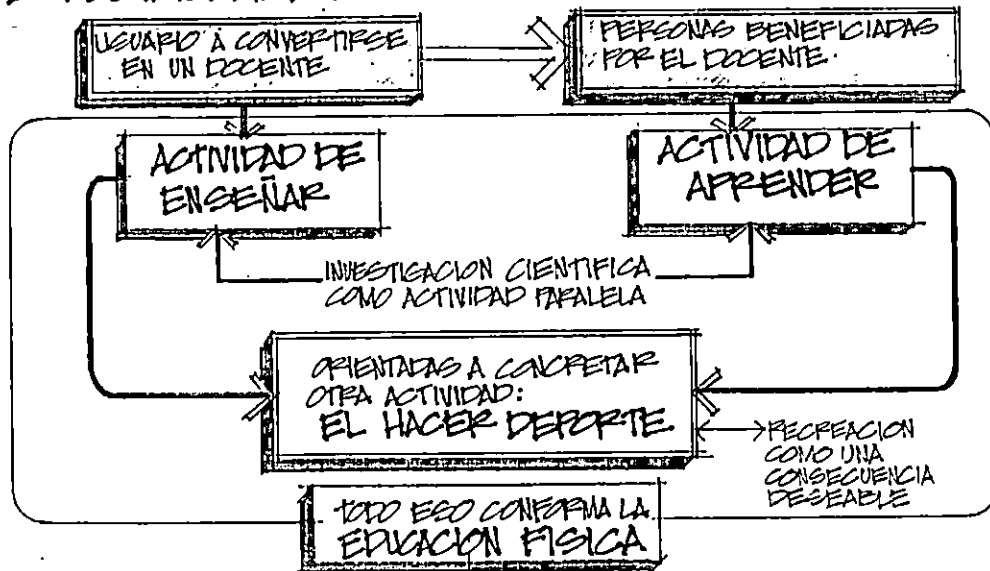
USUARIO A CONVERTIRSE EN UN DOCENTE

PERSONAS BENEFICIADAS POR EL DOCENTE.

ACTIVIDAD DE ENSEÑAR

ACTIVIDAD DE APRENDER

INVESTIGACION CIENTIFICA COMO ACTIVIDAD PARALELA

ORIENTADAS A CONCRETAR OTRA ACTIVIDAD: EL HACER DEPORTE.

RECREACION COMO UNA CONSECUENCIA DESEABLE

TODO ESO CONFORMA LA EDUCACION FISICA